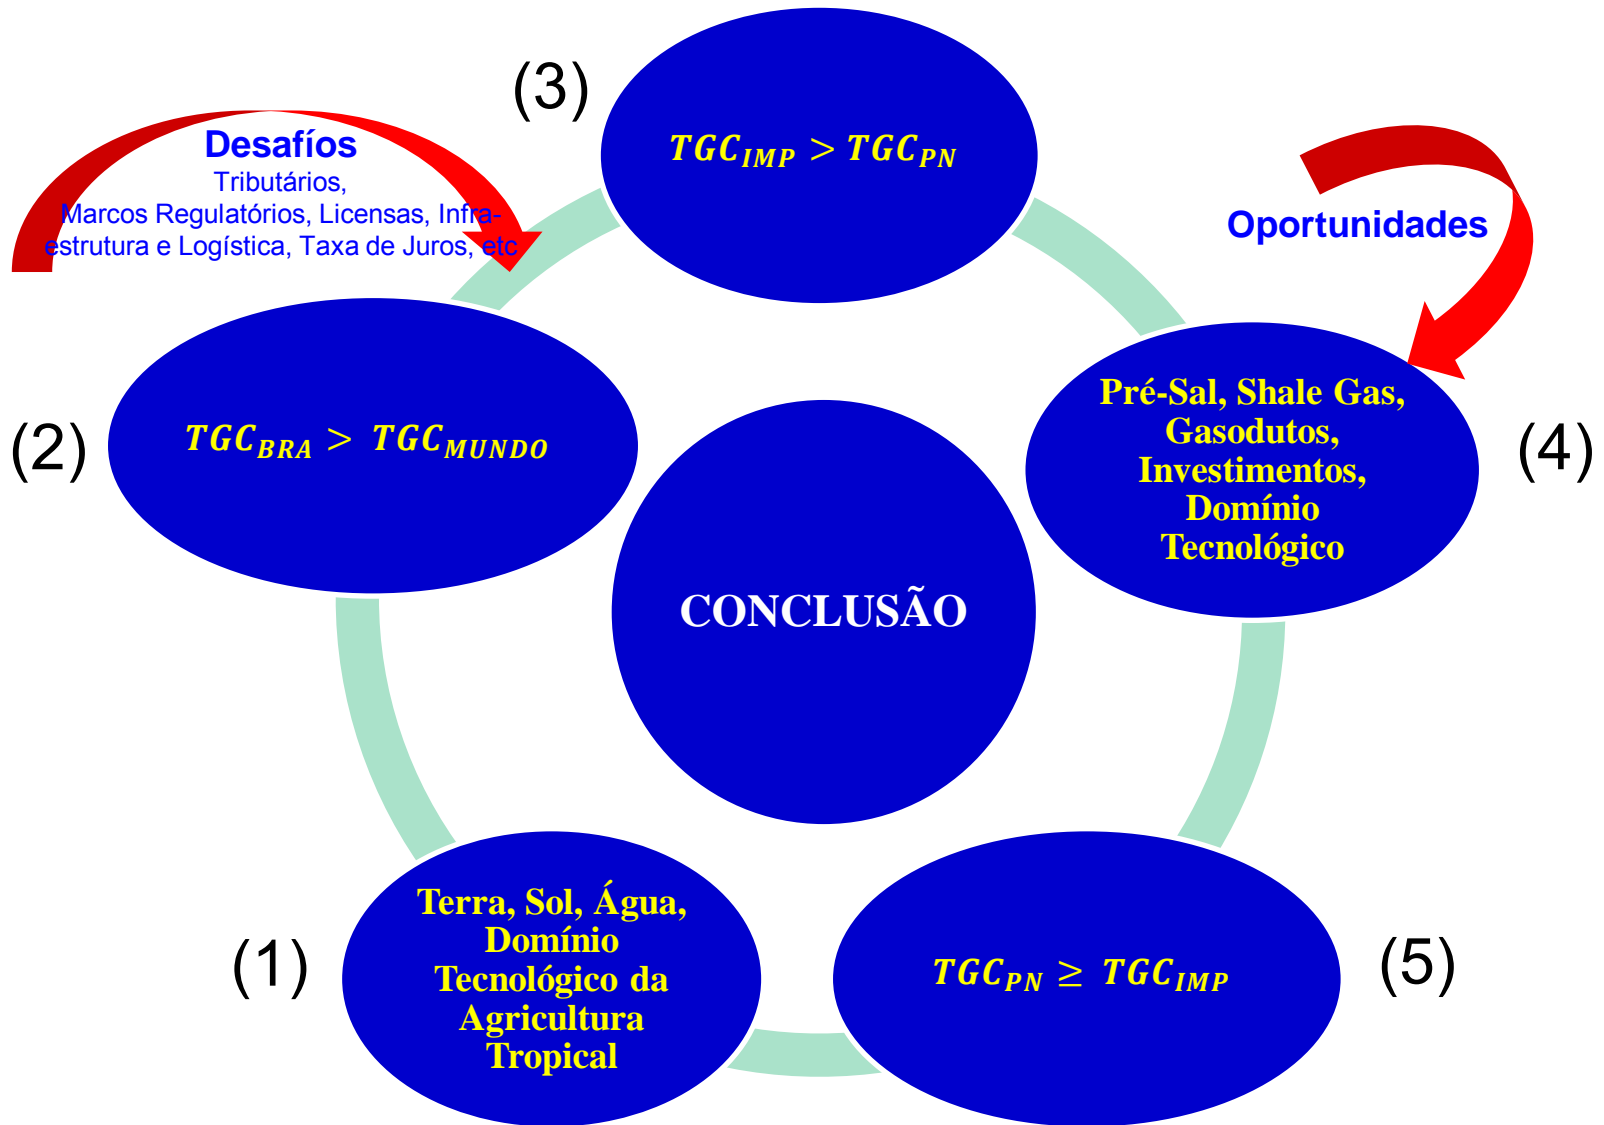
(3)

$TGC_{IMP} > TGC_{PN}$

Desafíos
Tributários,
Marcos Regulatórios, Licensas, Infraestrutura e Logística, Taxa de Juros, etc

Oportunidades

(2)

$TGC_{BRA} > TGC_{MUNDO}$

Pré-Sal, Shale Gas, Gasodutos, Investimentos, Domínio Tecnológico

(4)

CONCLUSÃO

(1)

Terra, Sol, Água, Domínio Tecnológico da Agricultura Tropical

$TGC_{PN} \geq TGC_{IMP}$

(5)